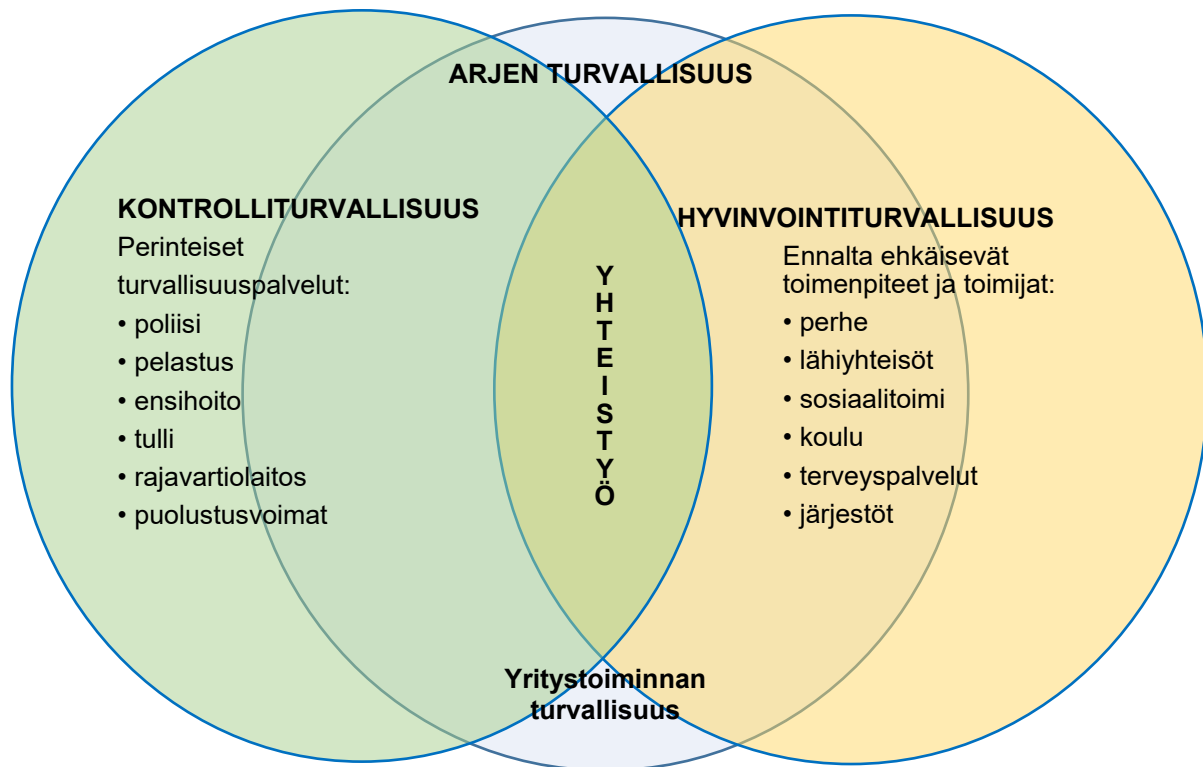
ARJEN TURVALLISUUS

KONTROLLITURVALLISUUS
Perinteiset turvallisuuspalvelut:
• poliisi
• pelastus
• ensihoito
• tulli
• rajavartiolaitos
• puolustusvoimat

YHTEISTYÖ

HYVINVOINTITURVALLISUUS
Ennalta ehkäisevät toimenpiteet ja toimijat:
• perhe
• lähiyhteisöt
• sosiaalitoimi
• koulu
• terveyspalvelut
• järjestöt

Yritystoiminnan turvallisuus